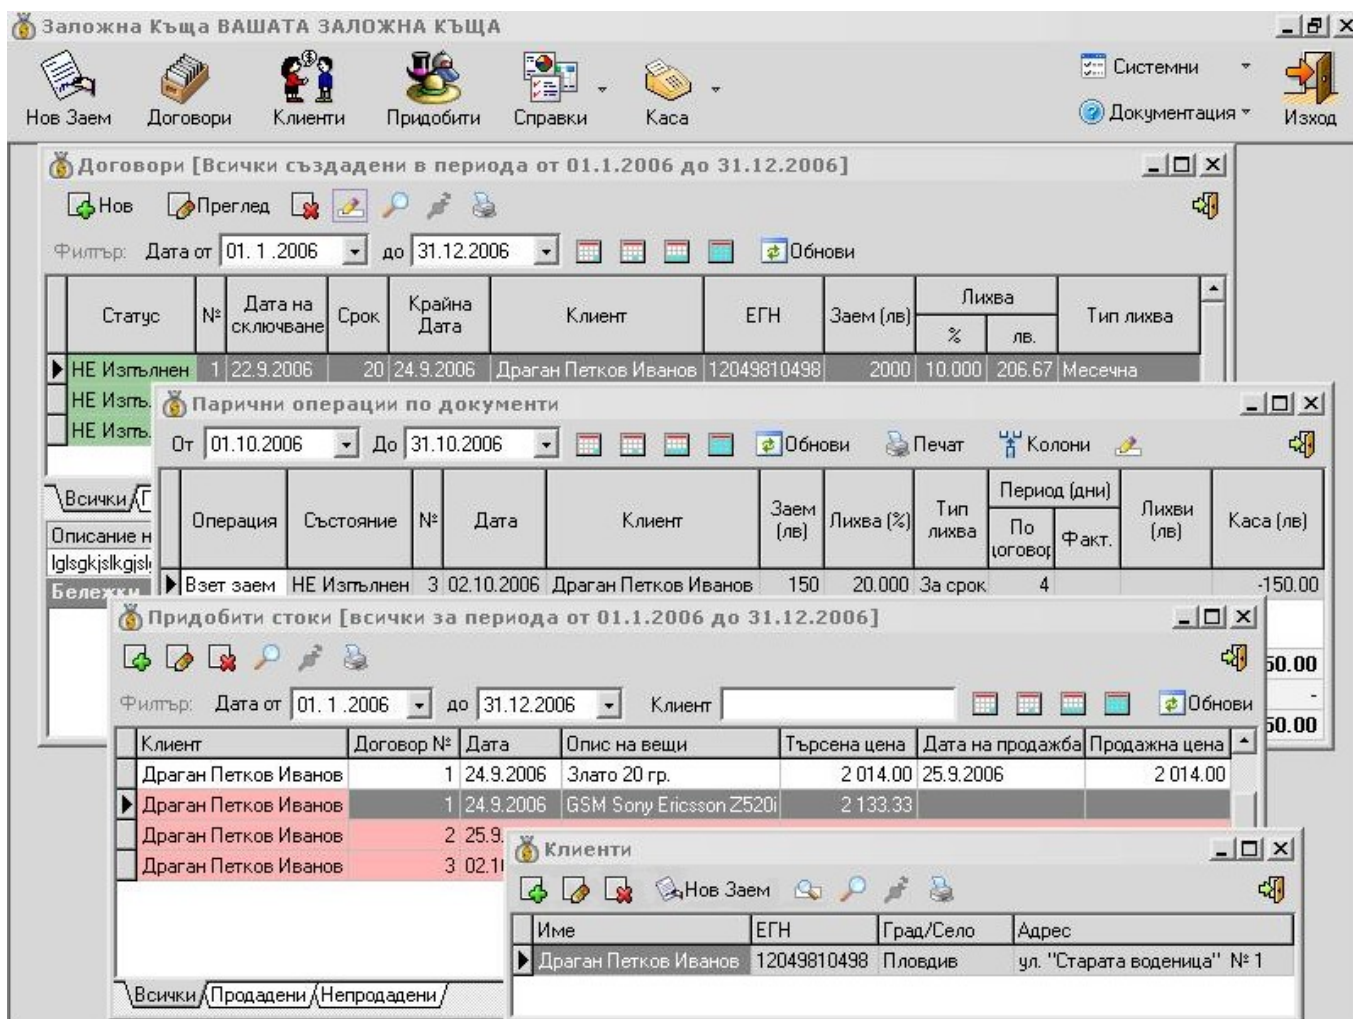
Заложна Къща ВАШАТА ЗАЛОЖНА КЪЩА

Нов Заем Договори Клиенти Придобити Справки Каса

Системни
Документация
Изход

Договори [Всички създадени в периода от 01.1.2006 до 31.12.2006]

Нов Преглед

Филтър: Дата от 01. 1 .2006 до 31.12.2006 Обнови

| Статус | № | Дата на сключване | Срок | Крайна Дата | Клиент | ЕГН | Заем (лв) | Лихва % | Лихва лв. | Тип лихва |
|---|---|---|---|---|---|---|---|---|---|---|
| НЕ Изпълнен | 1 | 22.9.2006 | 20 | 24.9.2006 | Драган Петков Иванов | 12049810498 | 2000 | 10.000 | 206.67 | Месечна |
| НЕ Изпъ. | | | | | | | | | | |
| НЕ Изпъ. | | | | | | | | | | |

Всички
Описание н
lglsgkjslkgjsl
Бележки

Парични операции по документи

От 01.10.2006 До 31.10.2006 Обнови Печат Колони

| Операция | Състояние | № | Дата | Клиент | Заем (лв) | Лихва (%) | Тип лихва | Период (дни) По договор | Период (дни) Факт. | Лихви (лв) | Каса (лв) |
|---|---|---|---|---|---|---|---|---|---|---|---|
| Взет заем | НЕ Изпълнен | 3 | 02.10.2006 | Драган Петков Иванов | 150 | 20.000 | За срок | 4 | | | -150.00 |

50.00
-
50.00

Придобити стоки [всички за периода от 01.1.2006 до 31.12.2006]

Филтър: Дата от 01. 1 .2006 до 31.12.2006 Клиент Обнови

| Клиент | Договор № | Дата | Опис на вещи | Търсена цена | Дата на продажба | Продажна цена |
|---|---|---|---|---|---|---|
| Драган Петков Иванов | 1 | 24.9.2006 | Злато 20 гр. | 2 014.00 | 25.9.2006 | 2 014.00 |
| Драган Петков Иванов | 1 | 24.9.2006 | GSM Sony Ericsson Z520i | 2 133.33 | | |
| Драган Петков Иванов | 2 | 25.9. | | | | |
| Драган Петков Иванов | 3 | 02.1 | | | | |

Всички Продадени Непродадени

Клиенти

Нов Заем

| Име | ЕГН | Град/Село | Адрес |
|---|---|---|---|
| Драган Петков Иванов | 12049810498 | Пловдив | ул. "Старата воденица" № 1 |